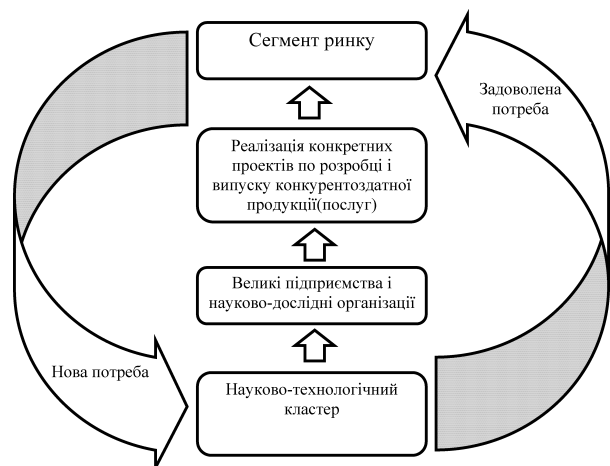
Сегмент ринку

Реалізація конкретних проектів по розробці і випуску конкурентоздатної продукції(послуг)

Великі підприємства і науково-дослідні організації

Науково-технологічний кластер

Задоволена потреба

Нова потреба